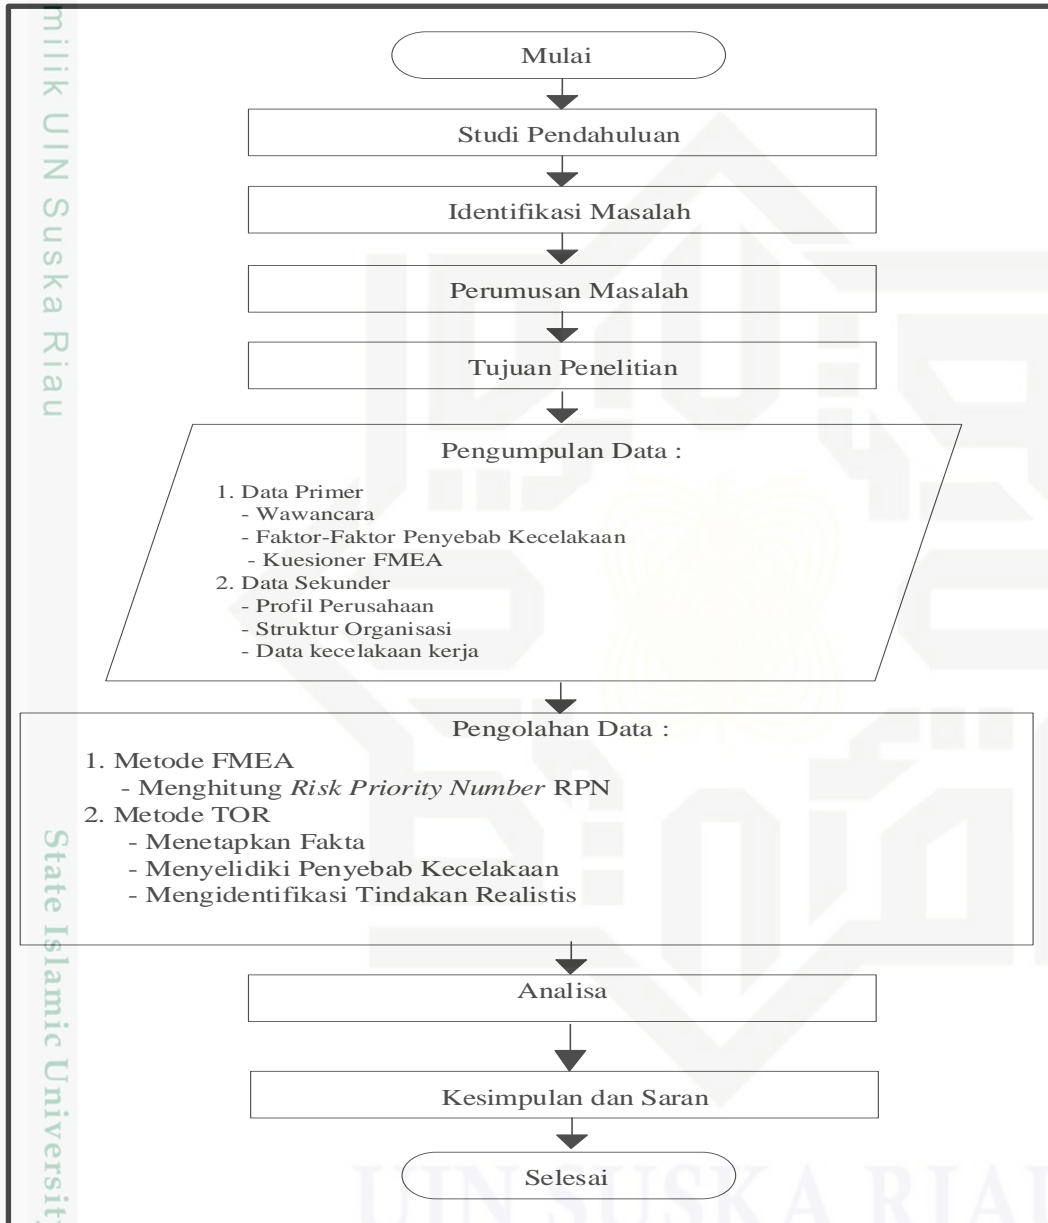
milik UIN Suska Riau

Mulai

Studi Pendahuluan

Identifikasi Masalah

Perumusan Masalah

Tujuan Penelitian

Pengumpulan Data :

1. Data Primer
- Wawancara
- Faktor-Faktor Penyebab Kecelakaan
- Kuesioner FMEA
2. Data Sekunder
- Profil Perusahaan
- Struktur Organisasi
- Data kecelakaan kerja

Pengolahan Data :

1. Metode FMEA
- Menghitung *Risk Priority Number* RPN
2. Metode TOR
- Menetapkan Fakta
- Menyelidiki Penyebab Kecelakaan
- Mengidentifikasi Tindakan Realistis

Analisa

Kesimpulan dan Saran

Selesai

State Islamic Universit

UIN SUSKA RIAU